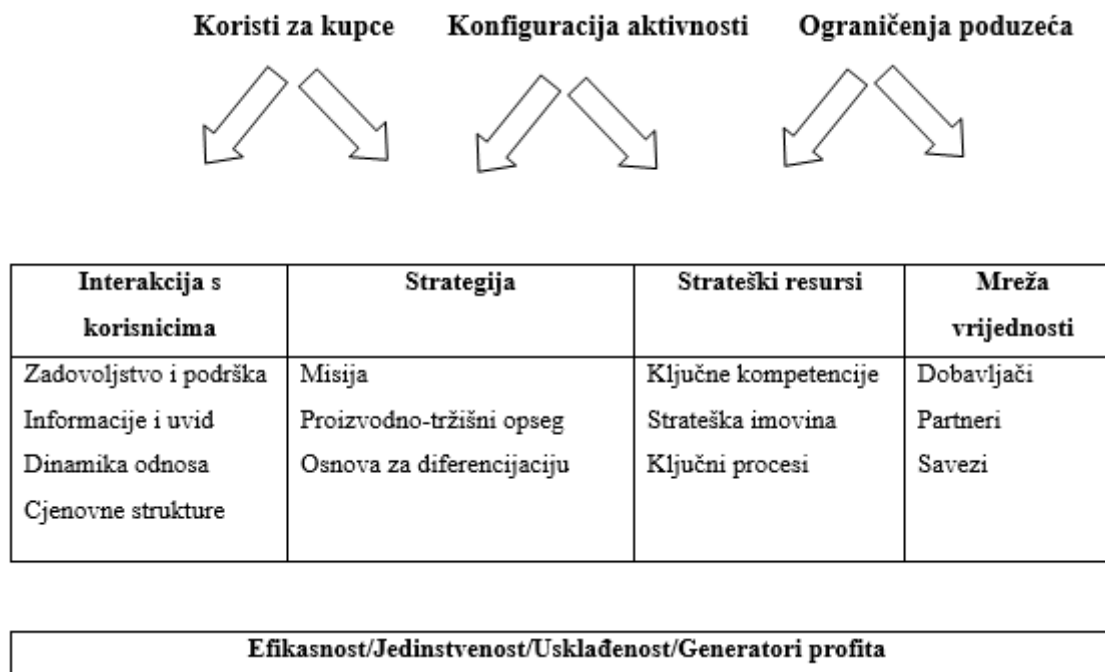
Koristi za kupce Konfiguracija aktivnosti Ograničenja poduzeća

| Interakcija s korisnicima | Strategija | Strateški resursi | Mreža vrijednosti |
|---|---|---|---|
| Zadovoljstvo i podrška<br>Informacije i uvid<br>Dinamika odnosa<br>Cjenovne strukture | Misija<br>Proizvodno-tržišni opseg<br>Osnova za diferencijaciju | Ključne kompetencije<br>Strateška imovina<br>Ključni procesi | Dobavljači<br>Partneri<br>Savezi |

Efikasnost/Jedinstvenost/Usklađenost/Generatori profita